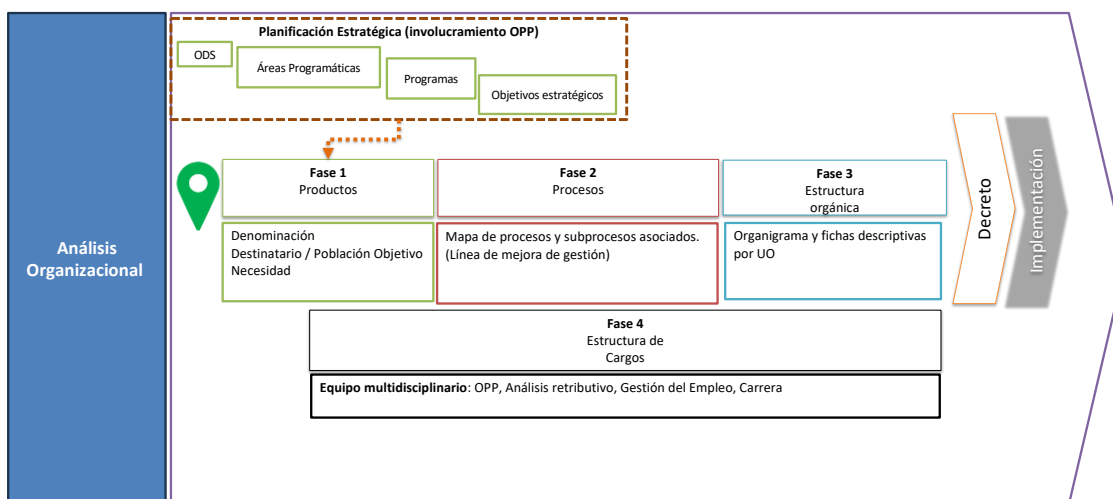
Análisis Organizacional

Planificación Estratégica (involucramiento OPP)

ODS

Áreas Programáticas

Programas

Objetivos estratégicos

Fase 1
Productos

Denominación
Destinatario / Población Objetivo
Necesidad

Fase 2
Procesos

Mapa de procesos y subprocesos asociados. (Línea de mejora de gestión)

Fase 3
Estructura orgánica

Organigrama y fichas descriptivas por UO

Decreto

Implementación

Fase 4
Estructura de Cargos

Equipo multidisciplinario: OPP, Análisis retributivo, Gestión del Empleo, Carrera